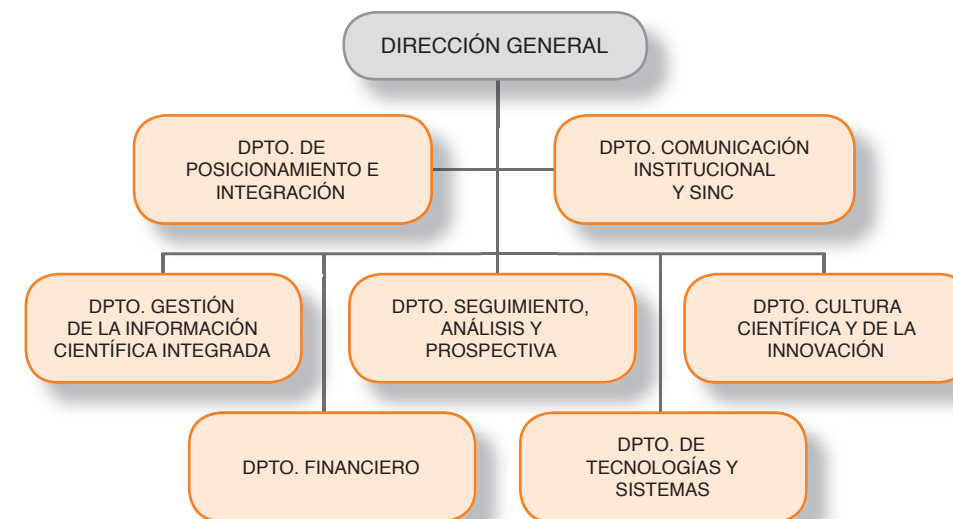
DIRECCIÓN GENERAL

DPTO. DE POSICIONAMIENTO E INTEGRACIÓN

DPTO. COMUNICACIÓN INSTITUCIONAL Y SINC

DPTO. GESTIÓN DE LA INFORMACIÓN CIENTÍFICA INTEGRADA

DPTO. SEGUIMIENTO, ANÁLISIS Y PROSPECTIVA

DPTO. CULTURA CIENTÍFICA Y DE LA INNOVACIÓN

DPTO. FINANCIERO

DPTO. DE TECNOLOGÍAS Y SISTEMAS